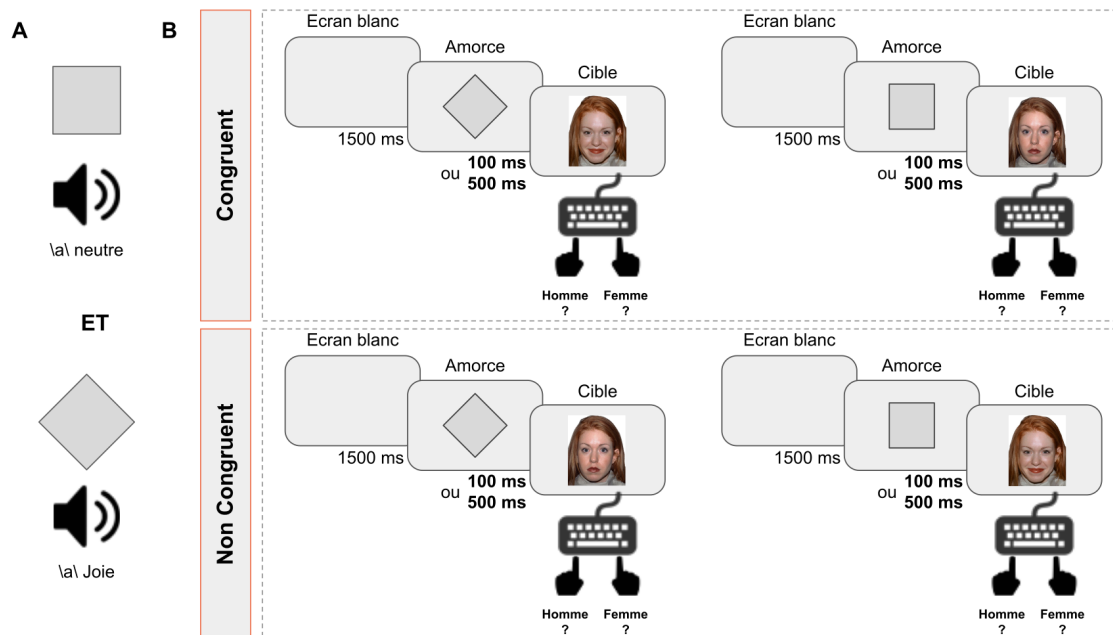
A

\a\ neutre

ET

\a\ Joie

B

Congruent

Ecran blanc
1500 ms
Amorce
ou **100 ms** **500 ms**
Cible
Homme ?
Femme ?

Ecran blanc
1500 ms
Amorce
ou **100 ms** **500 ms**
Cible
Homme ?
Femme ?

Non Congruent

Ecran blanc
1500 ms
Amorce
ou **100 ms** **500 ms**
Cible
Homme ?
Femme ?

Ecran blanc
1500 ms
Amorce
ou **100 ms** **500 ms**
Cible
Homme ?
Femme ?